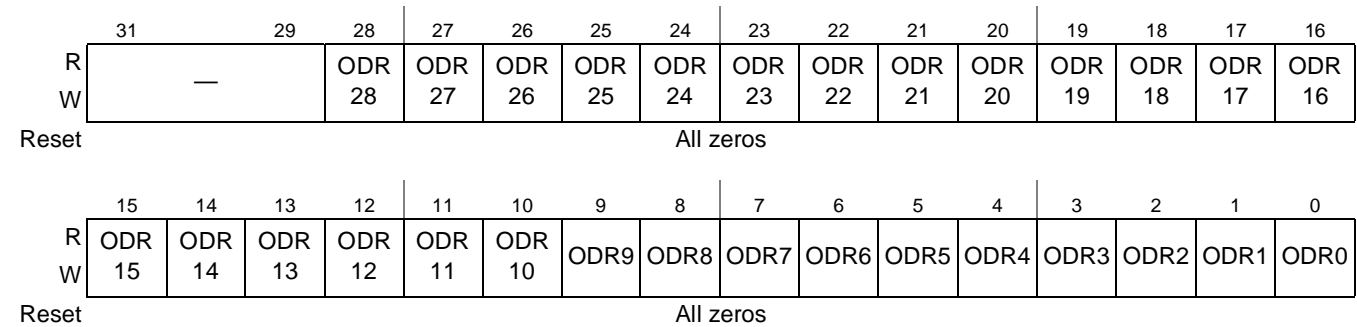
|  | 31 | 30 | 29 | 28 | 27 | 26 | 25 | 24 | 23 | 22 | 21 | 20 | 19 | 18 | 17 | 16 |
|---|---|---|---|---|---|---|---|---|---|---|---|---|---|---|---|---|
| R W |  | — |  | ODR 28 | ODR 27 | ODR 26 | ODR 25 | ODR 24 | ODR 23 | ODR 22 | ODR 21 | ODR 20 | ODR 19 | ODR 18 | ODR 17 | ODR 16 |
| Reset | All zeros |  |  |  |  |  |  |  |  |  |  |  |  |  |  |  |

|  | 15 | 14 | 13 | 12 | 11 | 10 | 9 | 8 | 7 | 6 | 5 | 4 | 3 | 2 | 1 | 0 |
|---|---|---|---|---|---|---|---|---|---|---|---|---|---|---|---|---|
| R W | ODR 15 | ODR 14 | ODR 13 | ODR 12 | ODR 11 | ODR 10 | ODR9 | ODR8 | ODR7 | ODR6 | ODR5 | ODR4 | ODR3 | ODR2 | ODR1 | ODR0 |
| Reset | All zeros |  |  |  |  |  |  |  |  |  |  |  |  |  |  |  |